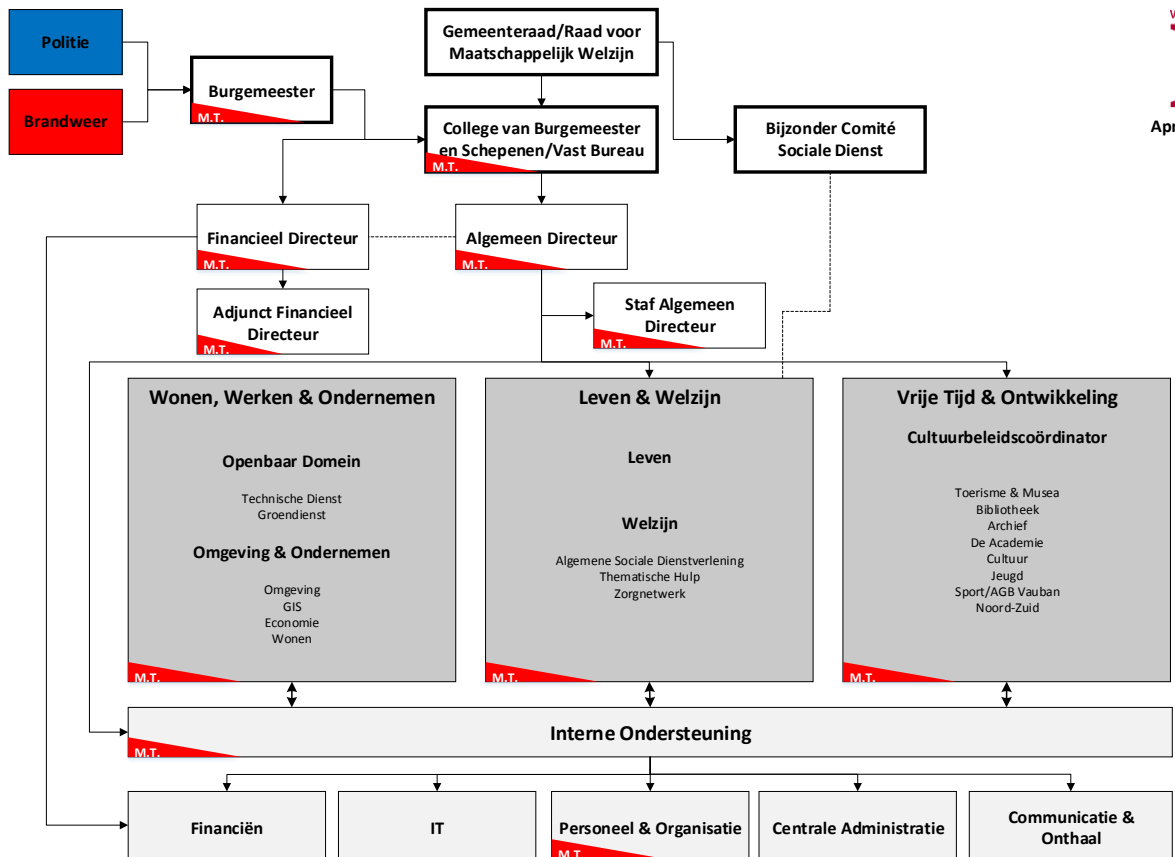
Politie

Brandweer

Burgemeester
M.T.

Gemeenteraad/Raad voor Maatschappelijk Welzijn

College van Burgemeester en Schepenen/Vast Bureau
M.T.

Bijzonder Comité Sociale Dienst

Financieel Directeur
M.T.

Algemeen Directeur
M.T.

Adjunct Financieel Directeur
M.T.

Staf Algemeen Directeur
M.T.

Wonen, Werken & Ondernemen

Openbaar Domein

Technische Dienst
Groendienst

Omgeving & Ondernemen

Omgeving
GIS
Economie
Wonen
M.T.

Leven & Welzijn

Leven

Welzijn

Algemene Sociale Dienstverlening
Thematische Hulp
Zorgnetwerk
M.T.

Vrije Tijd & Ontwikkeling

Cultuurbeleidscoördinator

Toerisme & Musea
Bibliotheek
Archief
De Academie
Cultuur
Jeugd
Sport/AGB Vauban
Noord-Zuid
M.T.

Interne Ondersteuning
M.T.

Financiën

IT

Personeel & Organisatie
M.T.

Centrale Administratie

Communicatie & Onthaal

Apr